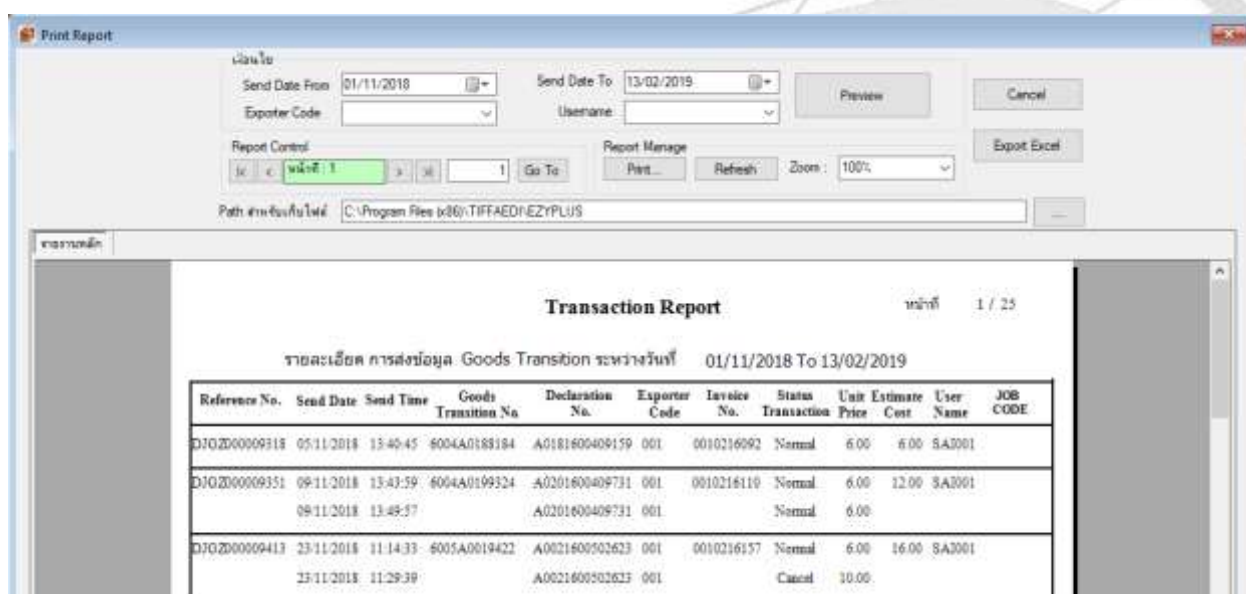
Print Report

เงื่อนไข

Send Date From 01/11/2018

Send Date To 13/02/2019

Preview

Cancel

Exporter Code

Username

Report Control

หน้าที่ : 1

1 Go To

Report Manage

Print...

Refresh

Zoom : 100%

Export Excel

Path สำหรับเก็บไฟล์ C:\Program Files (x86)\TIFFAEDI\EZYPLUS

...

รายงานหลัก

Transaction Report

หน้าที่ 1 / 25

รายละเอียด การส่งข้อมูล Goods Transition ระหว่างวันที่ 01/11/2018 To 13/02/2019

| Reference No. | Send Date | Send Time | Goods Transition No. | Declaration No. | Exporter Code | Invoice No. | Status Transaction | Unit Price | Estimate Cost | User Name | JOB CODE |
|---|---|---|---|---|---|---|---|---|---|---|---|
| DJGZ000009318 | 05/11/2018 | 13:40:45 | 6004A0188184 | A0181600409159 | 001 | 0010216092 | Normal | 6.00 | 6.00 | SA1001 | |
| DJGZ000009351 | 09/11/2018 | 13:43:59 | 6004A0199324 | A0201600409731 | 001 | 0010216110 | Normal | 6.00 | 12.00 | SA1001 | |
| | 09/11/2018 | 13:49:57 | | A0201600409731 | 001 | | Normal | 6.00 | | | |
| DJGZ000009413 | 23/11/2018 | 11:14:33 | 6005A0019422 | A0021600502623 | 001 | 0010216157 | Normal | 6.00 | 16.00 | SA1001 | |
| | 23/11/2018 | 11:29:39 | | A0021600502623 | 001 | | Cancel | 10.00 | | | |